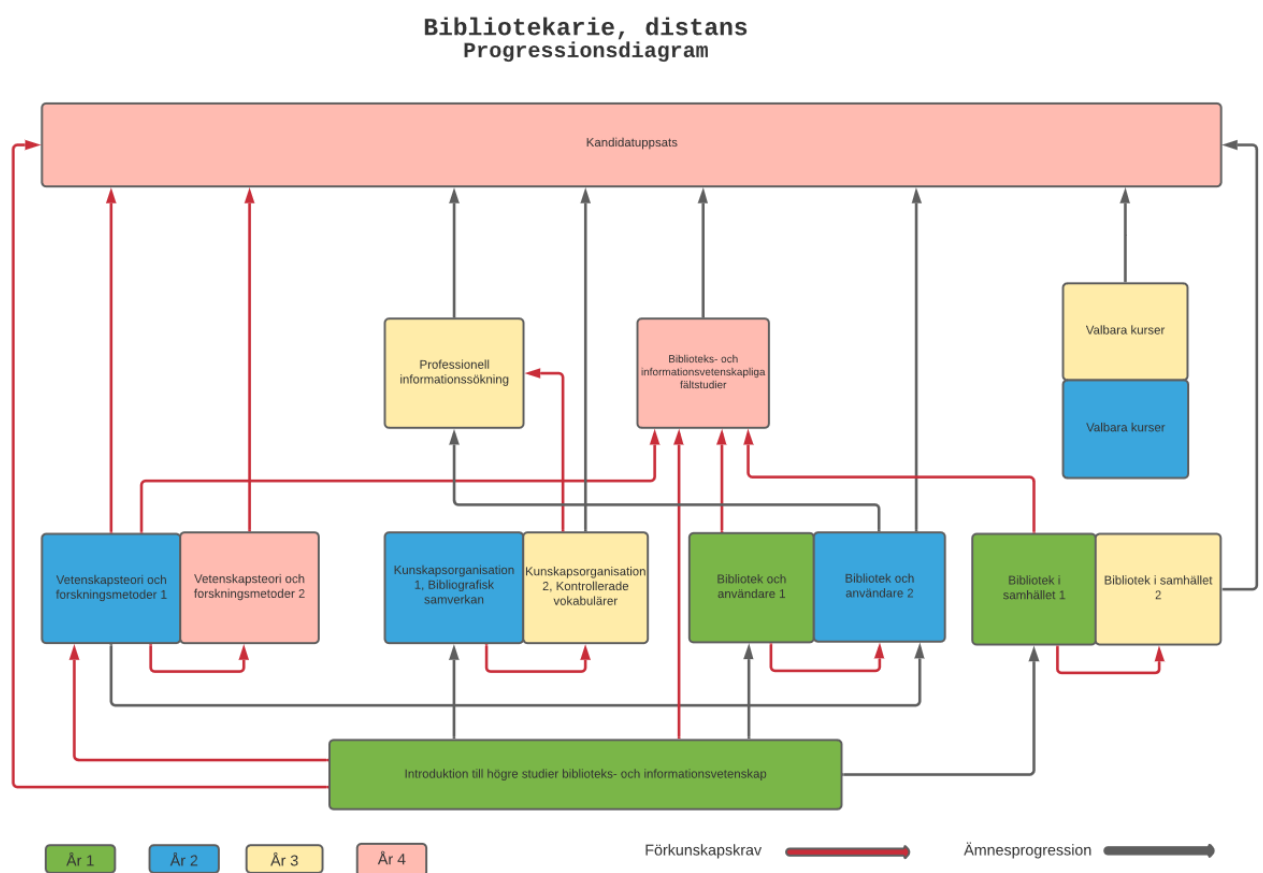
Bibliotekarie, distans
Progressionsdiagram

Kandidatuppsats

Professionell informationssökning

Biblioteks- och informationsvetenskapliga fältstudier

Valbara kurser

Valbara kurser

Vetenskapsteori och forskningsmetoder 1

Vetenskapsteori och forskningsmetoder 2

Kunskapsorganisation 1, Bibliografisk samverkan

Kunskapsorganisation 2, Kontrollerade vokabulärer

Bibliotek och användare 1

Bibliotek och användare 2

Bibliotek i samhället 1

Bibliotek i samhället 2

Introduktion till högre studier biblioteks- och informationsvetenskap

År 1
År 2
År 3
År 4

Förkunskapskrav
Ämnesprogression